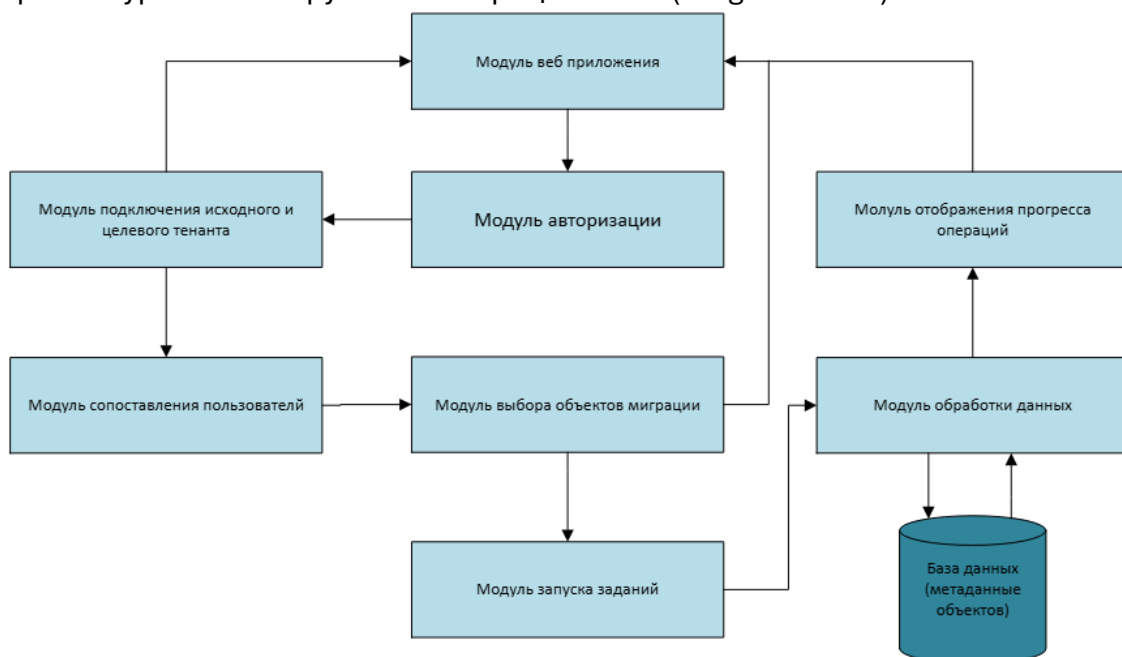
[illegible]

Модуль веб приложения

Модуль подключения исходного и целевого тенанта

Модуль авторизации

Молуль отображения прогресса операций

Модуль сопоставления пользователй

Модуль выбора объектов миграции

Модуль обработки данных

Модуль запуска заданий

База данных (метаданные объектов)